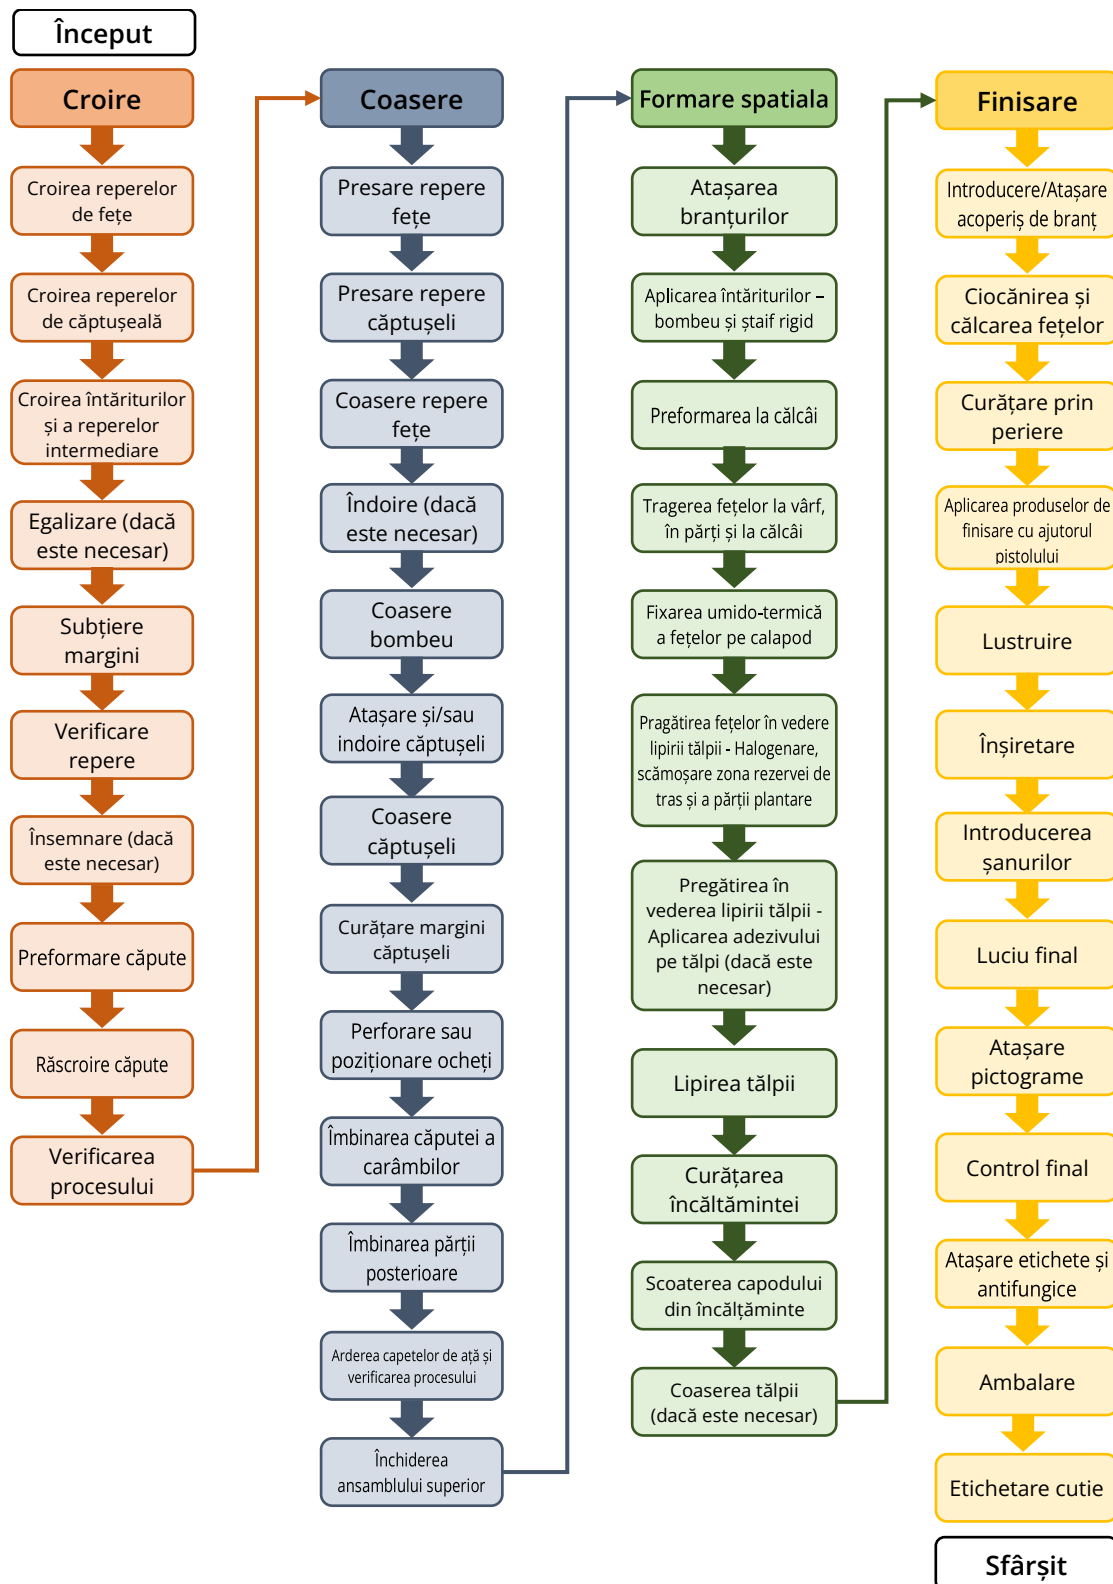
Început

Croire

Croirea reperelor de fețe

Croirea reperelor de căptușeală

Croirea întăriturilor și a reperelor intermediare

Egalizare (dacă este necesar)

Subțiere margini

Verificare repere

Însemnare (dacă este necesar)

Preformare căpute

Răscroire căpute

Verificarea procesului

Coasere

Presare repere fețe

Presare repere căptușeli

Coasere repere fețe

Îndoire (dacă este necesar)

Coasere bombeu

Atașare și/sau indoire căptușeli

Coasere căptușeli

Curățare margini căptușeli

Perforare sau poziționare ocheți

Îmbinarea căputei a carâmbilor

Îmbinarea părții posterioare

Arderea capetelor de ață și verificarea procesului

Închiderea ansamblului superior

Formare spatiala

Atașarea branțurilor

Aplicarea întăriturilor – bombeu și ștaif rigid

Preformarea la călcâi

Tragerea fețelor la vârf, în părți și la călcâi

Fixarea umido-termică a fețelor pe calapod

Pragătirea fețelor în vedere lipirii tălpii - Halogenare, scămoșare zona rezervei de tras și a părții plantare

Pregătirea în vederea lipirii tălpii - Aplicarea adezivului pe tălpi (dacă este necesar)

Lipirea tălpii

Curățarea încălțămintei

Scoaterea capodului din încălțăminte

Coaserea tălpii (dacă este necesar)

Finisare

Introducere/Atașare acoperiș de branț

Ciocănirea și călcarea fețelor

Curățare prin periere

Aplicarea produselor de finisare cu ajutorul pistolului

Lustruire

Înșiretare

Introducerea șanurilor

Luciu final

Atașare pictograme

Control final

Atașare etichete și antifungice

Ambalare

Etichetare cutie

Sfârșit